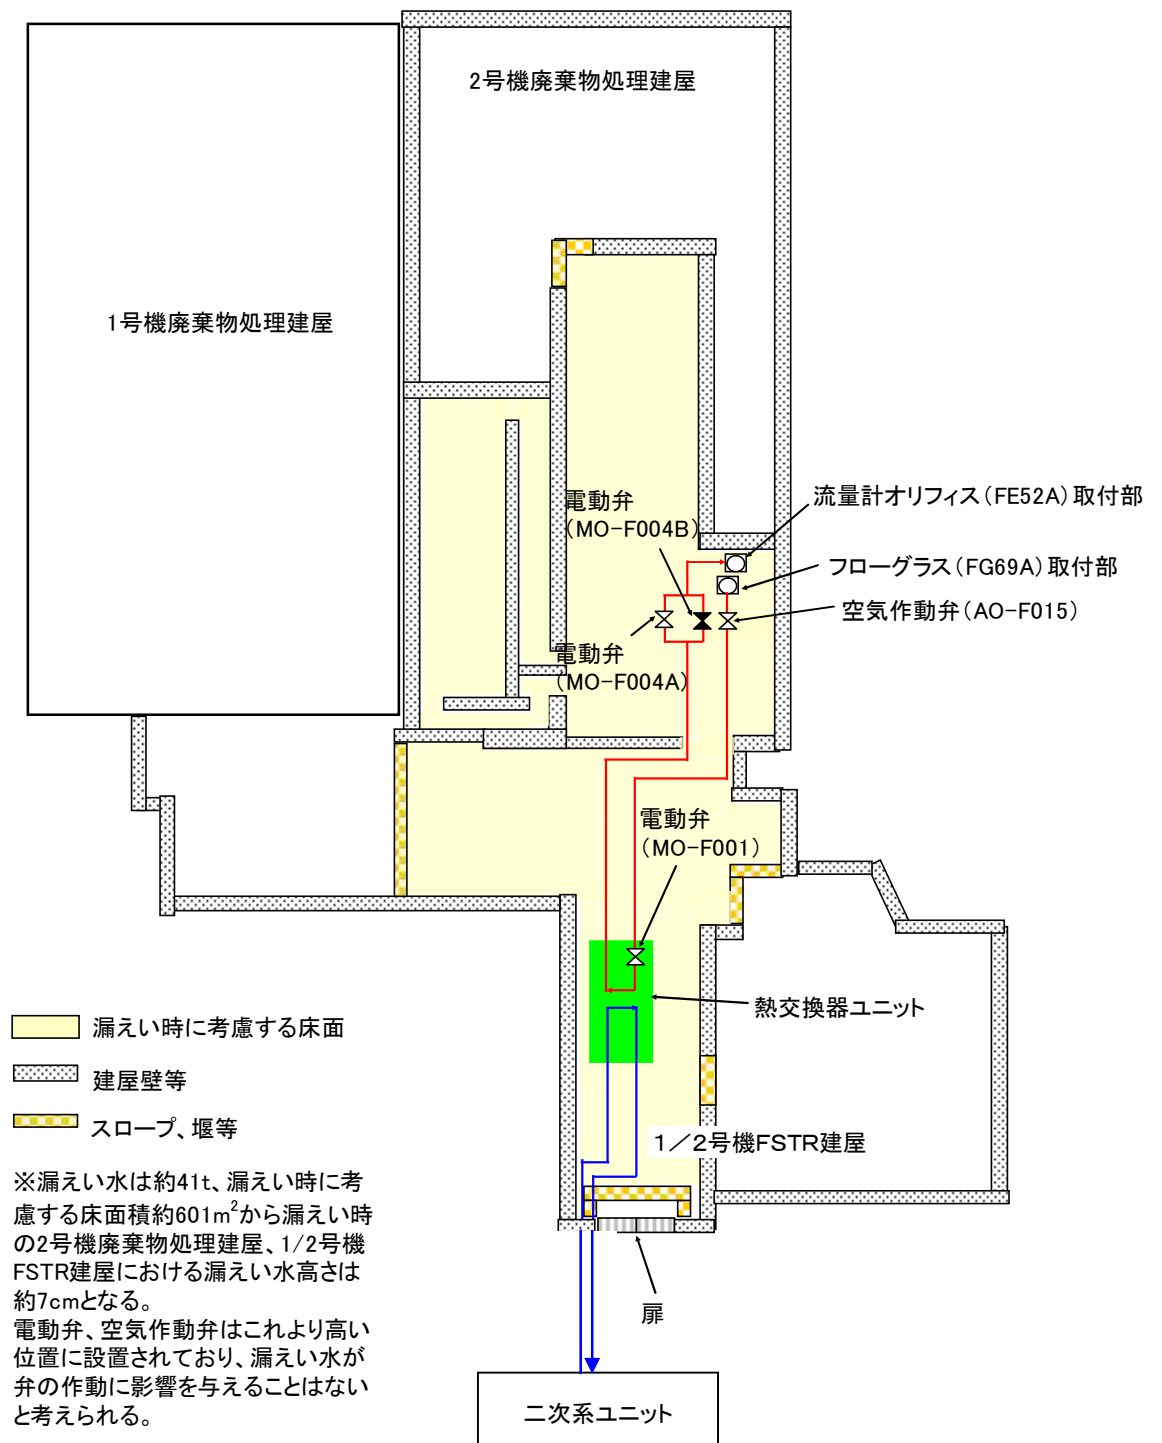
2号機廃棄物処理建屋

1号機廃棄物処理建屋

電動弁
(MO−F004B)

流量計オリフィス(FE52A)取付部

フローグラス(FG69A)取付部

空気作動弁(AO−F015)

電動弁
(MO−F004A)

電動弁
(MO−F001)

熱交換器ユニット

漏えい時に考慮する床面

建屋壁等

スロープ、堰等

1/2号機FSTR建屋

※漏えい水は約41t、漏えい時に考慮する床面積約601m$^2$から漏えい時の2号機廃棄物処理建屋、1/2号機FSTR建屋における漏えい水高さは約7cmとなる。
電動弁、空気作動弁はこれより高い位置に設置されており、漏えい水が弁の作動に影響を与えることはないと考えられる。

扉

二次系ユニット